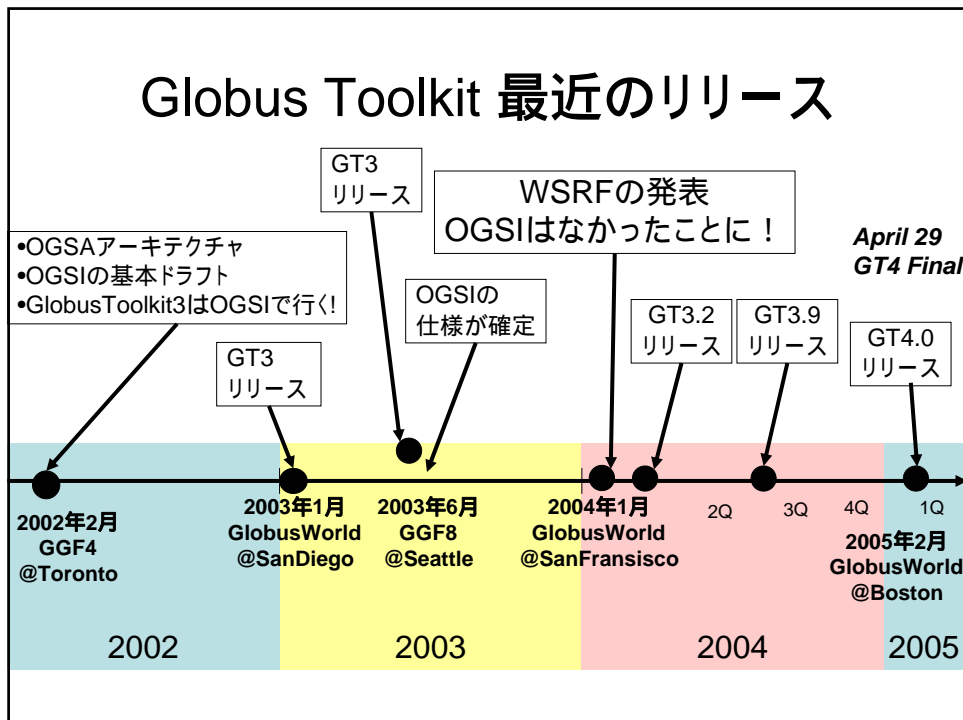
Globus Toolkit 最近のリリース

GT3
リリース

WSRFの発表
OGSIはなかったことに！

April 29
GT4 Final

•OGSAアーキテクチャ
•OGSIの基本ドラフト
•GlobusToolkit3はOGSIで行く!

OGSIの
仕様が確定

GT3.2
リリース

GT3.9
リリース

GT4.0
リリース

GT3
リリース

2002年2月
GGF4
@Toronto

2003年1月
GlobusWorld
@SanDiego

2003年6月
GGF8
@Seattle

2004年1月
GlobusWorld
@SanFransisco

2Q

3Q

4Q

1Q

2005年2月
GlobusWorld
@Boston

2002

2003

2004

2005